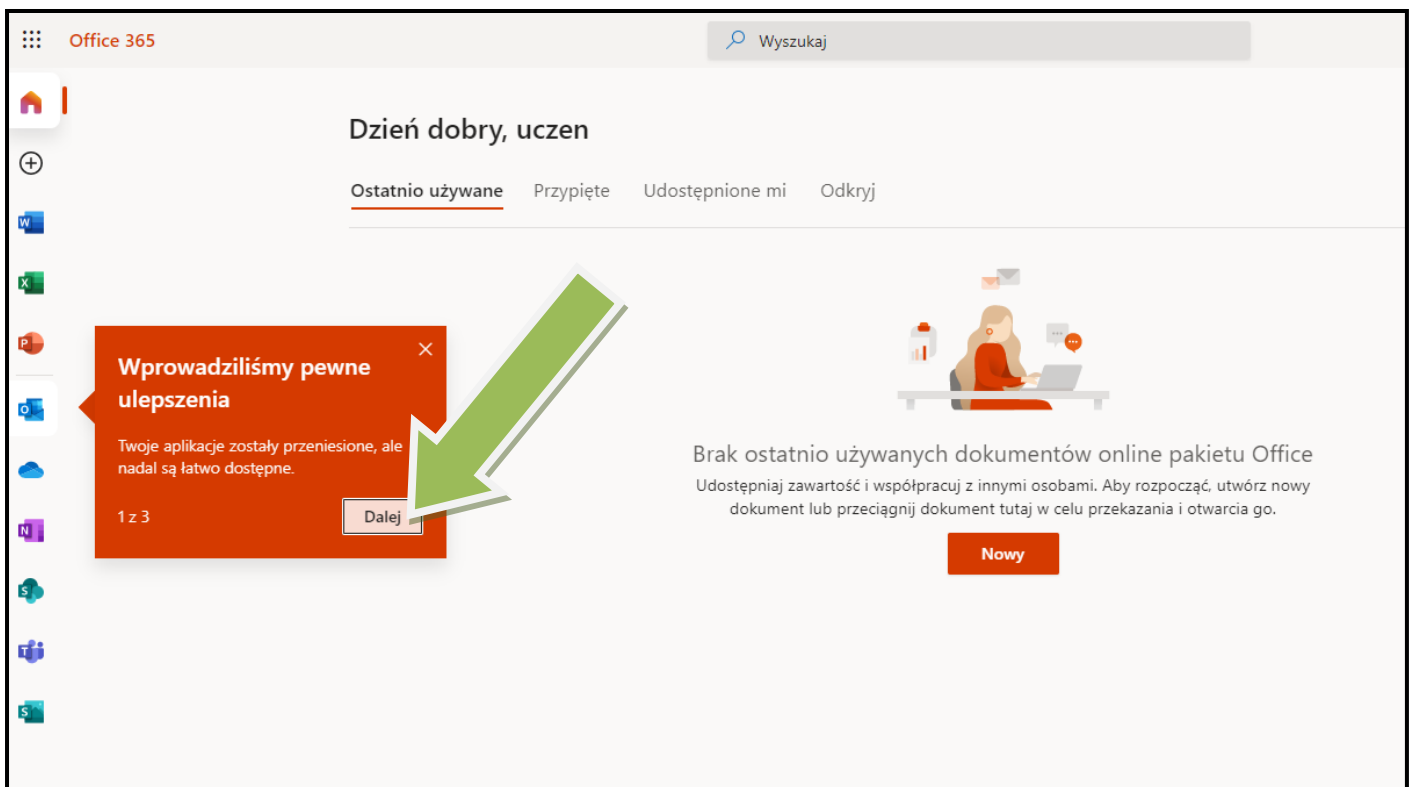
Office 365

Wyszukaj

Dzień dobry, uczen

Ostatnio używane Przypięte Udostępnione mi Odkryj

Wprowadziliśmy pewne ulepszenia

Twoje aplikacje zostały przeniesione, ale nadal są łatwo dostępne.

1 z 3

Dalej

Brak ostatnio używanych dokumentów online pakietu Office

Udostępniaj zawartość i współpracuj z innymi osobami. Aby rozpocząć, utwórz nowy dokument lub przeciągnij dokument tutaj w celu przekazania i otwarcia go.

Nowy